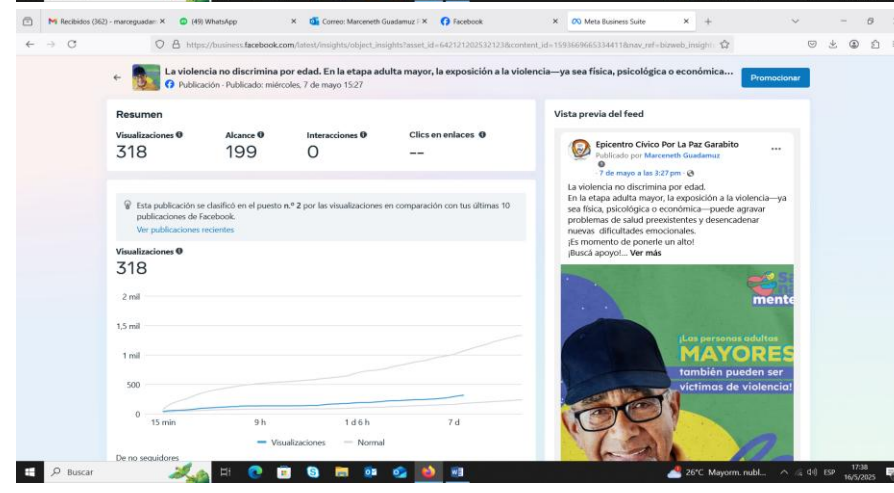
M Recibidos (362) - marceguadan ×
(49) WhatsApp ×
Correo: Marceneth Guadamuz ×
Facebook ×
Meta Business Suite ×
+

https://business.facebook.com/latest/insights/object_insights?asset_id=642121202532123&content_id=1593669665334411&nav_ref=bizweb_insight

La violencia no discrimina por edad. En la etapa adulta mayor, la exposición a la violencia—ya sea física, psicológica o económica...
Publicación · Publicado: miércoles, 7 de mayo 15:27

Promocionar

Resumen

| Visualizaciones | Alcance | Interacciones | Clics en enlaces |
|---|---|---|---|
| 318 | 199 | 0 | -- |

Esta publicación se clasificó en el puesto n.º 2 por las visualizaciones en comparación con tus últimas 10 publicaciones de Facebook.
Ver publicaciones recientes

Visualizaciones
318

2 mil
1,5 mil
1 mil
500
0
15 min
9 h
1 d 6 h
7 d

Visualizaciones
Normal

De no seguidores

Vista previa del feed

Epicentro Cívico Por La Paz Garabito
Publicado por Marceneth Guadamuz
7 de mayo a las 3:27 pm ·

La violencia no discrimina por edad.
En la etapa adulta mayor, la exposición a la violencia—ya sea física, psicológica o económica—puede agravar problemas de salud preexistentes y desencadenar nuevas dificultades emocionales.
¡Es momento de ponerle un alto!
¡Buscá apoyo!... Ver más

mente
¡Las personas adultas
MAYORES
también pueden ser víctimas de violencia!

Buscar
26°C Mayorm. nubl...
ESP
17:38
16/5/2025